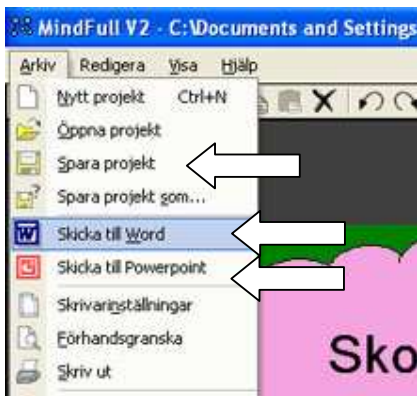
MindFull V2 - C:\Documents and Settings

Arkiv Redigera Visa Hjälp

Nytt projekt Ctrl+N
Öppna projekt
Spara projekt
Spara projekt som...
Skicka till Word
Skicka till Powerpoint
Skrivarinställningar
Förhandsgranska
Skriv ut

Sko